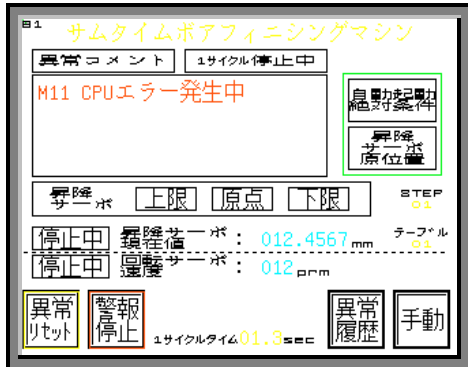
B1
サムタイムボアフィニシングマシン

異常コメント
1サイクル停止中

M11 CPUエラー発生中

自動起動絶対条件

昇降サーボ原位置

昇降サーボ
上限
原点
下限

STEP
01

停止中
昇降サーボ：
012.4567mm

テーブル
01

停止中
回転サーボ：
012rpm

異常リセット
警報停止
1サイクルタイム 01.3sec
異常履歴
手動